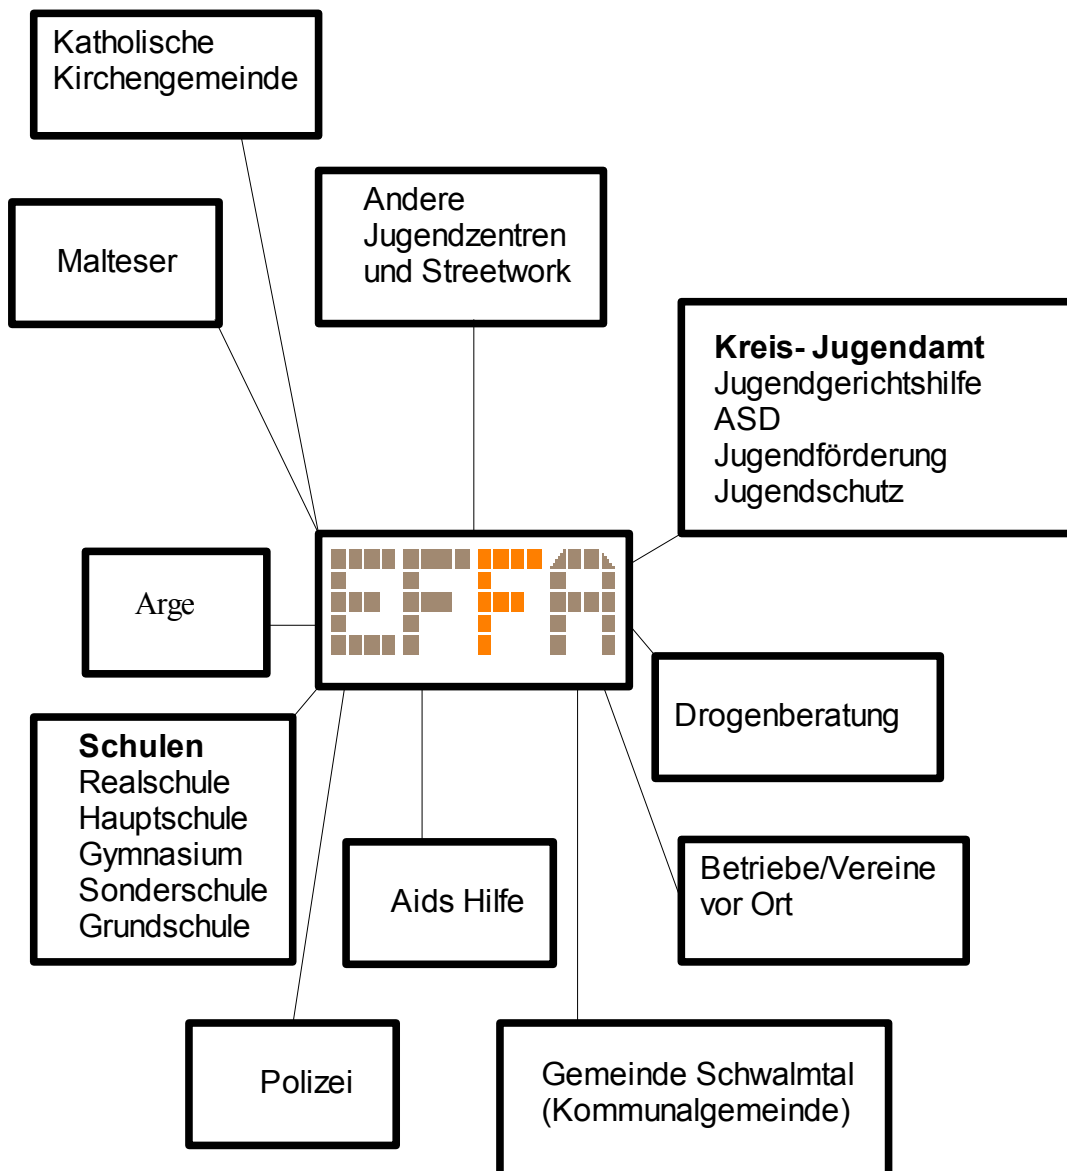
Katholische Kirchengemeinde

Malteser

Andere Jugendzentren und Streetwork

**Kreis- Jugendamt**
Jugendgerichtshilfe
ASD
Jugendförderung
Jugendschutz

Arge

EFA

Drogenberatung

**Schulen**
Realschule
Hauptschule
Gymnasium
Sonderschule
Grundschule

Aids Hilfe

Betriebe/Vereine vor Ort

Polizei

Gemeinde Schwalmtal (Kommunalgemeinde)